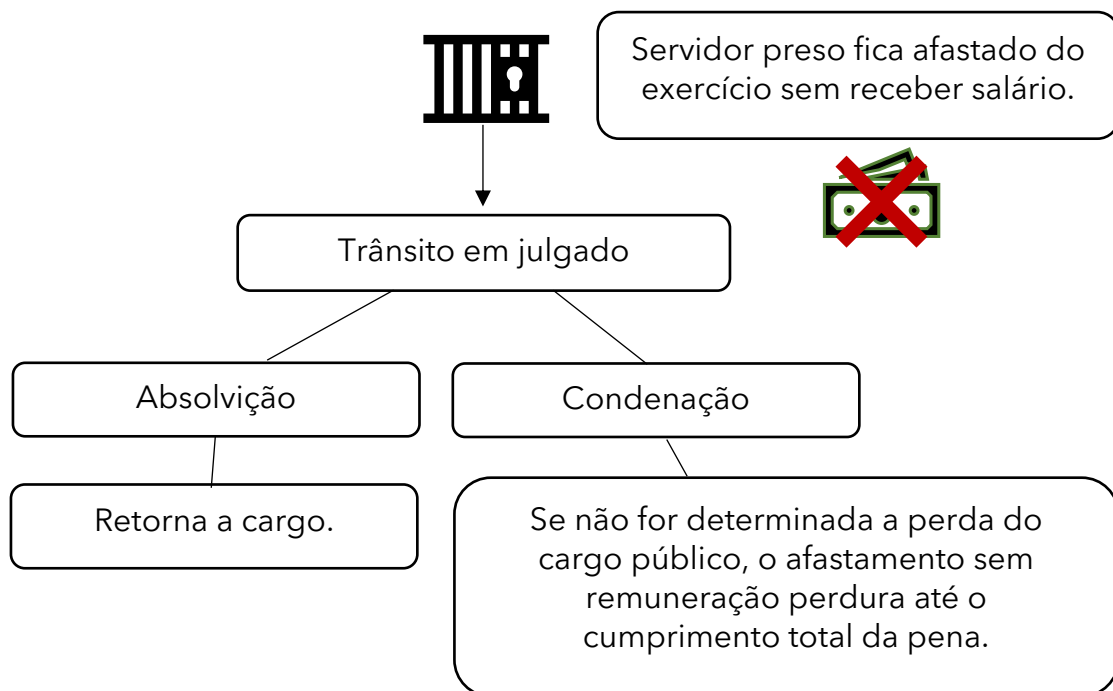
Servidor preso fica afastado do exercício sem receber salário.

Trânsito em julgado

Absolvição

Condenação

Retorna a cargo.

Se não for determinada a perda do cargo público, o afastamento sem remuneração perdura até o cumprimento total da pena.